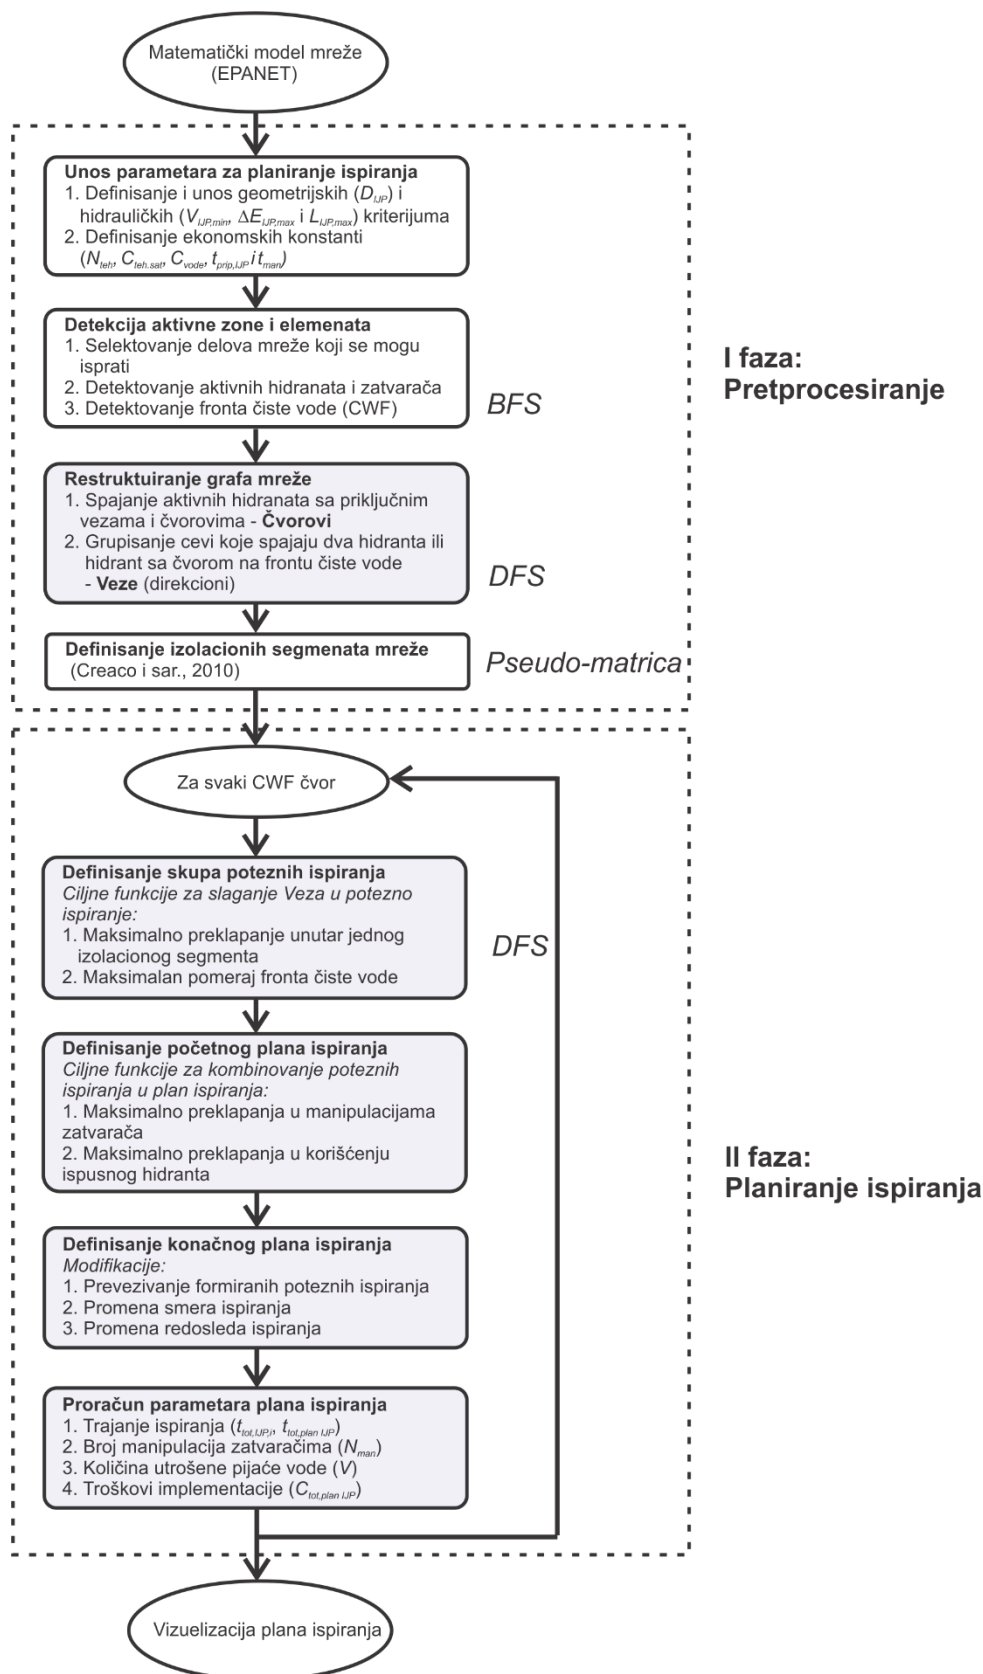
Matematički model mreže
(EPANET)

**Unos parametara za planiranje ispiranja**
1. Definisanje i unos geometrijskih ($D_{IJP}$) i hidrauličkih ($V_{IJP,min}$, $\Delta E_{IJP,max}$ i $L_{IJP,max}$) kriterijuma
2. Definisanje ekonomskih konstanti ($N_{teh}$, $C_{teh.sat}$, $C_{vode}$, $t_{prip,IJP}$ i $t_{man}$)

**Detekcija aktivne zone i elemenata**
1. Selektovanje delova mreže koji se mogu isprati
2. Detektovanje aktivnih hidranata i zatvarača
3. Detektovanje fronta čiste vode (CWF)

BFS

I faza:
Pretprocesiranje

**Restruktuiranje grafa mreže**
1. Spajanje aktivnih hidranata sa priključnim vezama i čvorovima - **Čvorovi**
2. Grupisanje cevi koje spajaju dva hidranta ili hidrant sa čvorom na frontu čiste vode - **Veze** (direkcioni)

DFS

**Definisanje izolacionih segmenata mreže**
(Creaco i sar., 2010)

Pseudo-matrica

Za svaki CWF čvor

**Definisanje skupa poteznih ispiranja**
*Ciljne funkcije za slaganje Veza u potezno ispiranje:*
1. Maksimalno preklapanje unutar jednog izolacionog segmenta
2. Maksimalan pomeraj fronta čiste vode

DFS

**Definisanje početnog plana ispiranja**
*Ciljne funkcije za kombinovanje poteznih ispiranja u plan ispiranja:*
1. Maksimalno preklapanja u manipulacijama zatvarača
2. Maksimalno preklapanja u korišćenju ispusnog hidranta

II faza:
Planiranje ispiranja

**Definisanje konačnog plana ispiranja**
*Modifikacije:*
1. Prevezivanje formiranih poteznih ispiranja
2. Promena smera ispiranja
3. Promena redosleda ispiranja

**Proračun parametara plana ispiranja**
1. Trajanje ispiranja ($t_{tot,IJP,i}$, $t_{tot,plan\ IJP}$)
2. Broj manipulacija zatvaračima ($N_{man}$)
3. Količina utrošene pijaće vode ($V$)
4. Troškovi implementacije ($C_{tot,plan\ IJP}$)

Vizuelizacija plana ispiranja